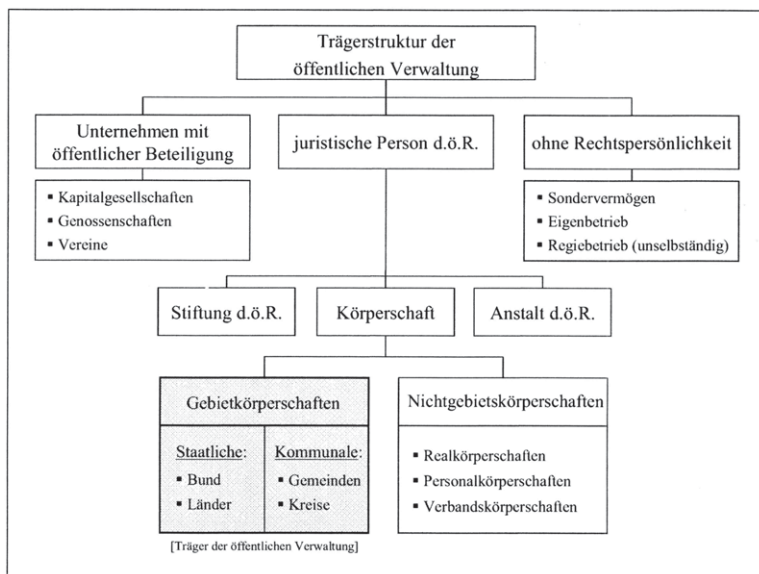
Trägerstruktur der öffentlichen Verwaltung

Unternehmen mit öffentlicher Beteiligung

- Kapitalgesellschaften
- Genossenschaften
- Vereine

juristische Person d.ö.R.

ohne Rechtspersönlichkeit

- Sondervermögen
- Eigenbetrieb
- Regiebetrieb (unselbständig)

Stiftung d.ö.R.

Körperschaft

Anstalt d.ö.R.

Gebietkörperschaften

Staatliche:
- Bund
- Länder

Kommunale:
- Gemeinden
- Kreise

[Träger der öffentlichen Verwaltung]

Nichtgebietskörperschaften

- Realkörperschaften
- Personalkörperschaften
- Verbandskörperschaften